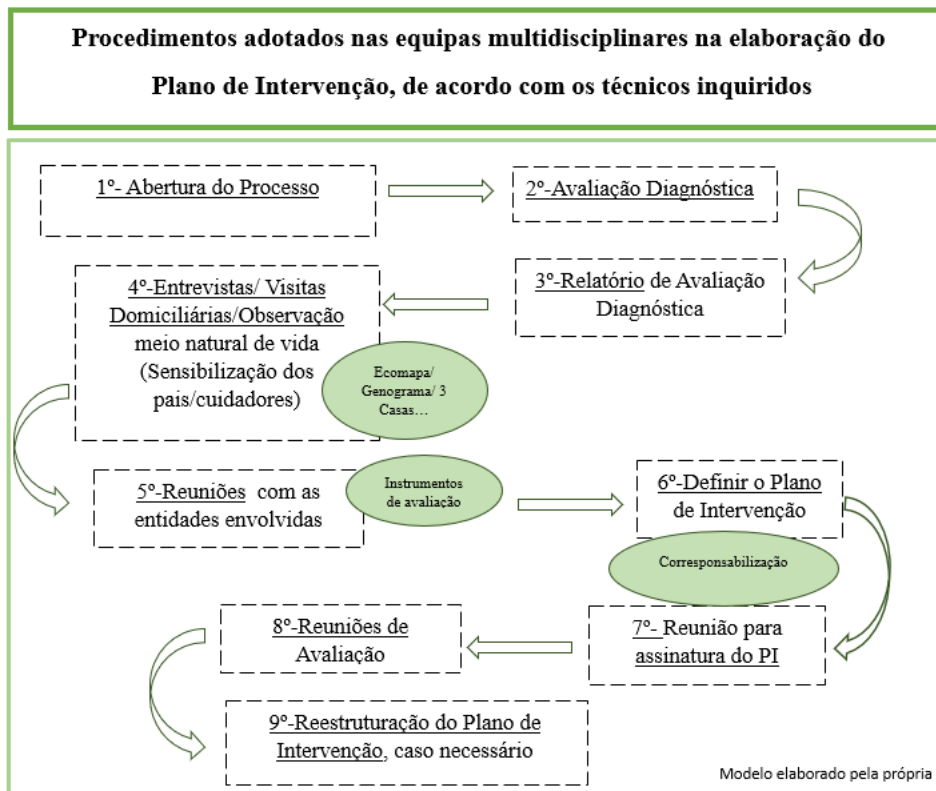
Procedimentos adotados nas equipas multidisciplinares na elaboração do Plano de Intervenção, de acordo com os técnicos inquiridos

1º- Abertura do Processo

2º-Avaliação Diagnóstica

3º-Relatório de Avaliação Diagnóstica

4º-Entrevistas/ Visitas Domiciliárias/Observação meio natural de vida (Sensibilização dos pais/cuidadores)

Ecomapa/ Genograma/ 3 Casas…

5º-Reuniões com as entidades envolvidas

Instrumentos de avaliação

6º-Definir o Plano de Intervenção

Corresponsabilização

7º- Reunião para assinatura do PI

8º-Reuniões de Avaliação

9º-Reestruturação do Plano de Intervenção, caso necessário

Modelo elaborado pela própria